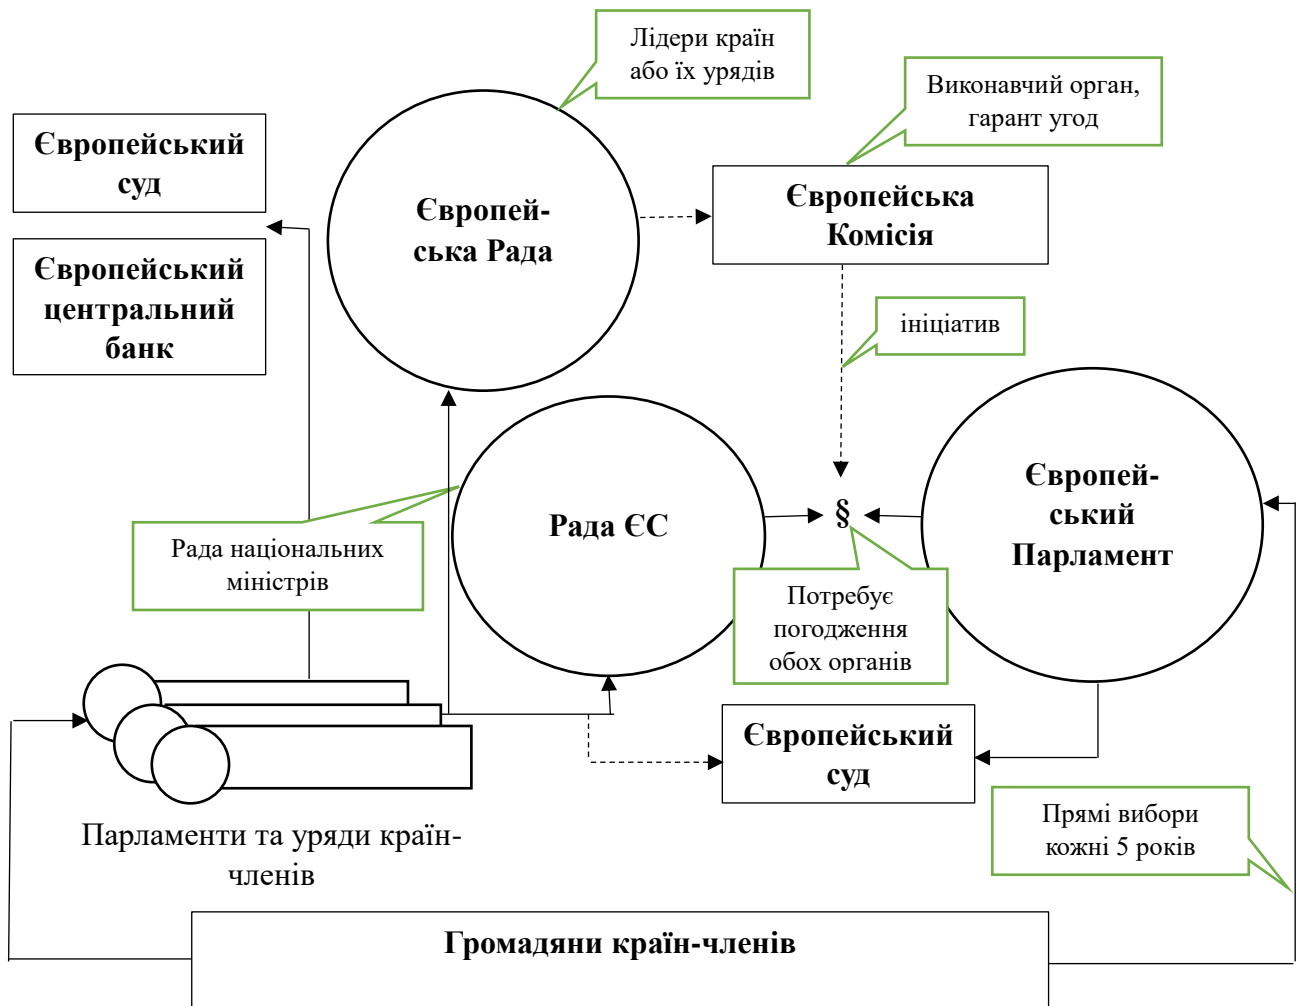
Лідери країн або їх урядів

Виконавчий орган, гарант угод

Європейський суд

Європейський центральний банк

Європейська Рада

Європейська Комісія

ініціатив

Рада ЄС

§

Європейський Парламент

Рада національних міністрів

Потребує погодження обох органів

Європейський суд

Парламенти та уряди країн-членів

Прямі вибори кожні 5 років

Громадяни країн-членів